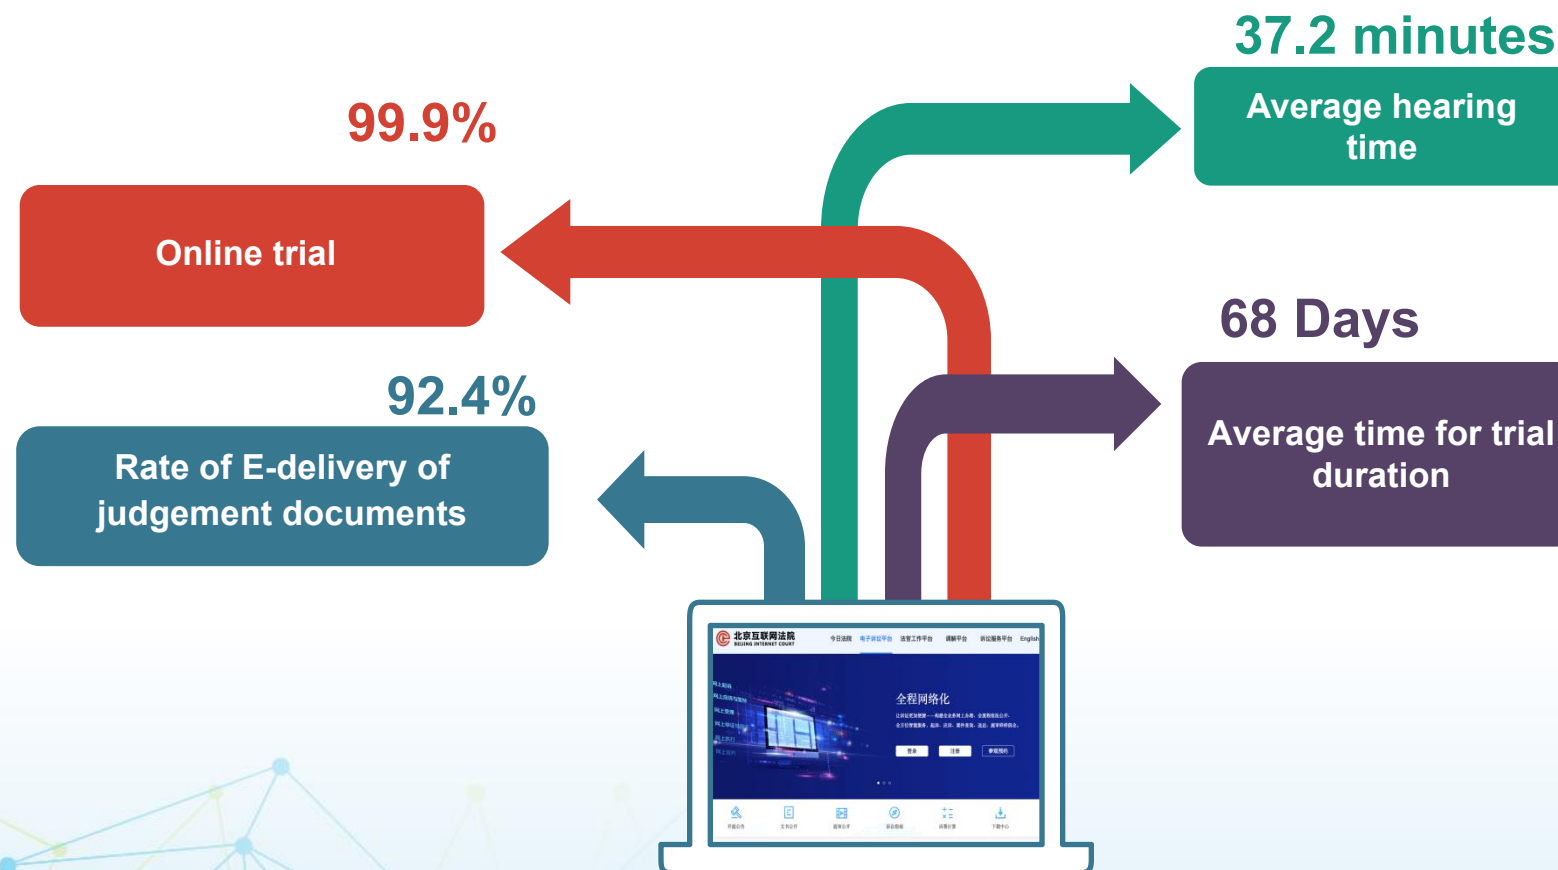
37.2 minutes

Average hearing time

99.9%

Online trial

68 Days

Average time for trial duration

92.4%

Rate of E-delivery of judgement documents

北京互联网法院
BEIJING INTERNET COURT

今日法院 电子诉讼平台 法官工作平台 调解平台 诉讼服务平台 English

全程网络化

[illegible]

登录 注册 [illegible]